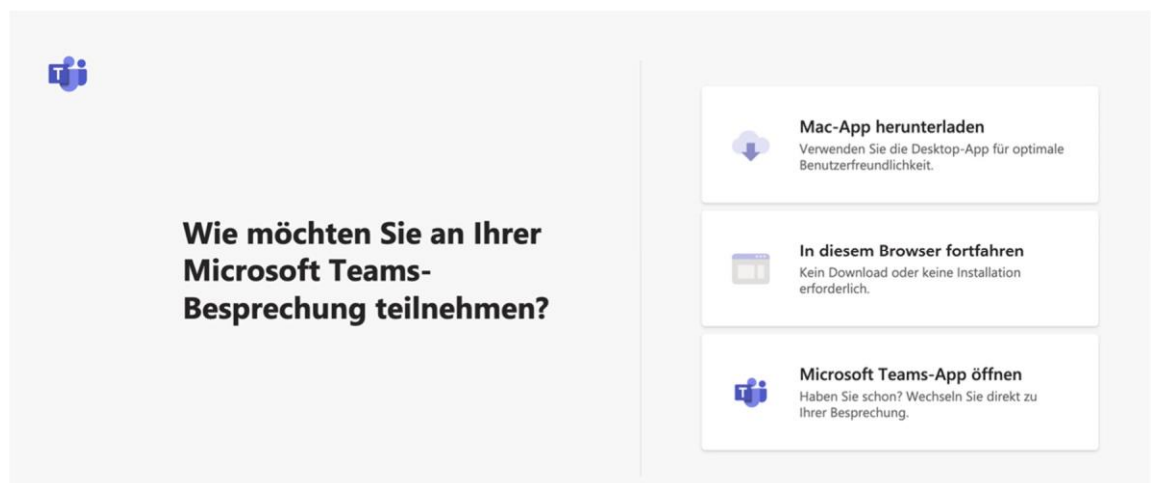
Wie möchten Sie an Ihrer Microsoft Teams-Besprechung teilnehmen?

Mac-App herunterladen
Verwenden Sie die Desktop-App für optimale Benutzerfreundlichkeit.

In diesem Browser fortfahren
Kein Download oder keine Installation erforderlich.

Microsoft Teams-App öffnen
Haben Sie schon? Wechseln Sie direkt zu Ihrer Besprechung.